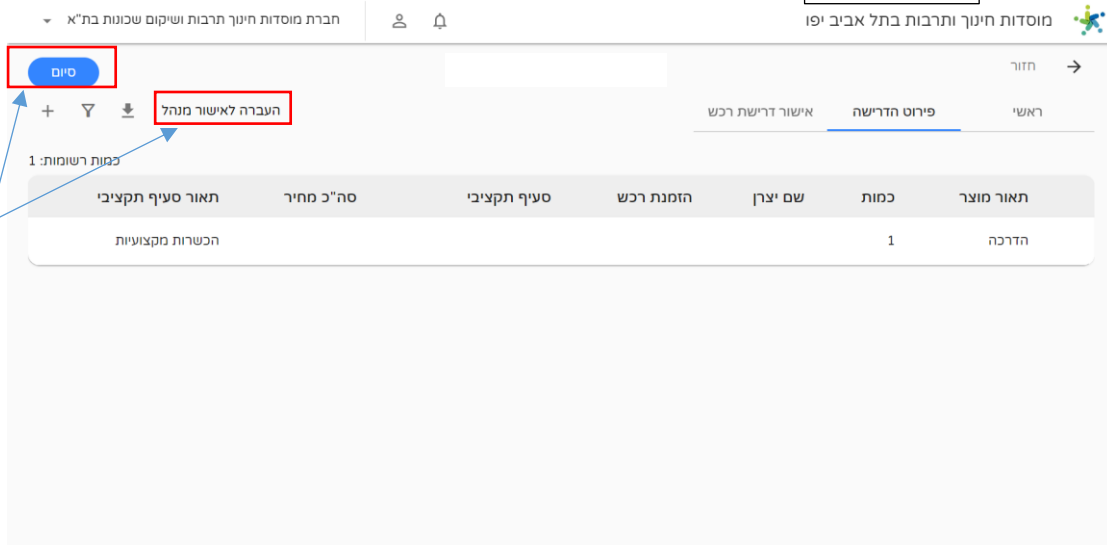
מוסדות חינוך ותרבות בתל אביב יפו

חברת מוסדות חינוך תרבות ושיקום שכונות בת"א

חזור

סיום

ראשי
פירוט הדרישה
אישור דרישת רכש

העברה לאישור מנהל

כמות רשומות: 1

| תאור מוצר | כמות | שם יצרן | הזמנת רכש | סעיף תקציבי | סה"כ מחיר | תאור סעיף תקציבי |
|---|---|---|---|---|---|---|
| הדרכה | 1 | | | | | הכשרות מקצועיות |